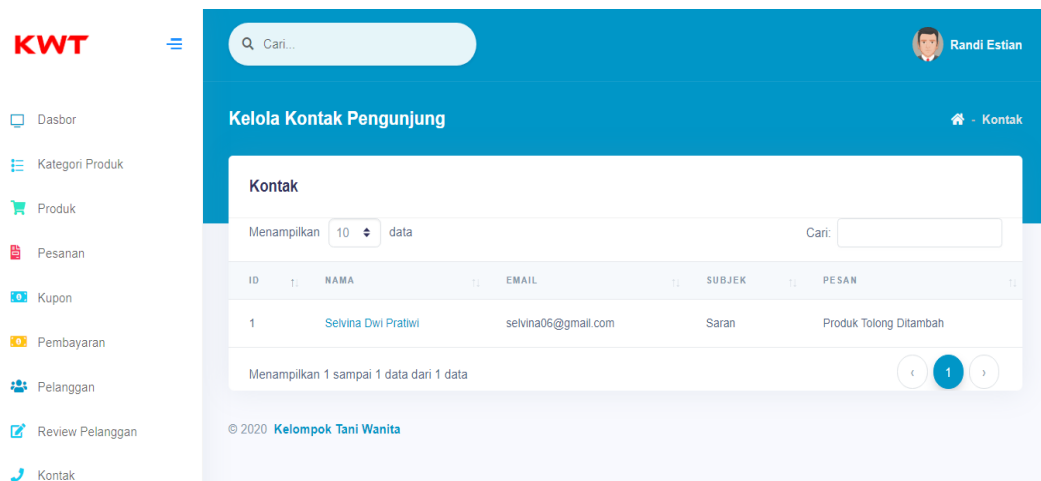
KWT

Cari...

Randi Estian

Dasbor
Kategori Produk
Produk
Pesanan
Kupon
Pembayaran
Pelanggan
Review Pelanggan
Kontak

Kelola Kontak Pengunjung

- Kontak

Kontak

Menampilkan 10 data

Cari:

| ID | NAMA | EMAIL | SUBJEK | PESAN |
|---|---|---|---|---|
| 1 | Selvina Dwi Pratiwi | selvina06@gmail.com | Saran | Produk Tolong Ditambah |

Menampilkan 1 sampai 1 data dari 1 data

‹ 1 ›

© 2020 Kelompok Tani Wanita